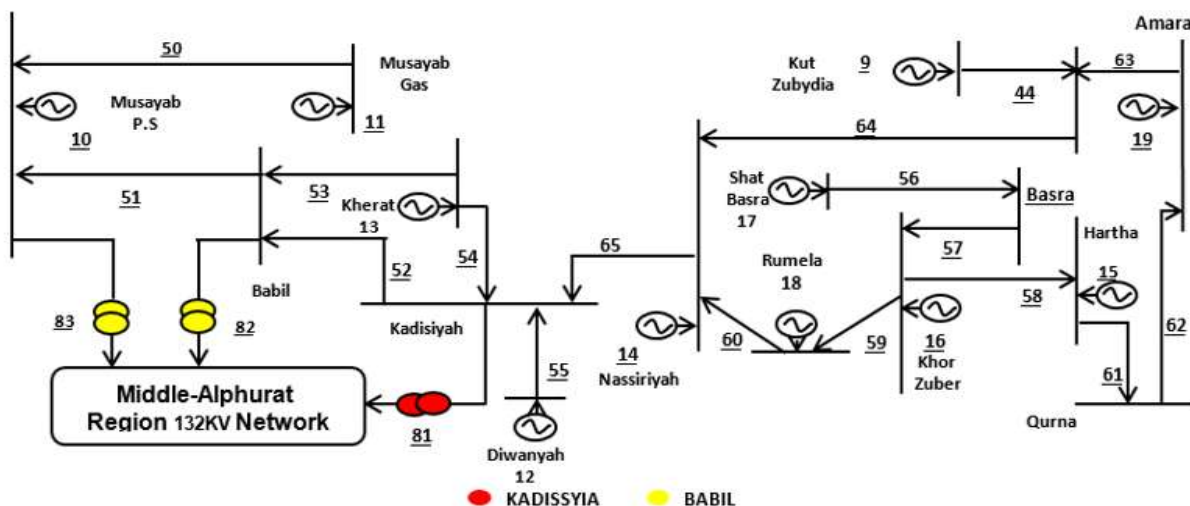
50
Musayab Gas
Musayab P.S
10
11
51
53
Kherat
13
54
52
Babil
Kadisiyah
83
82
Middle-Alphurat Region 132KV Network
81
55
Diwanyah
12
KADISSYIA
BABIL
65
Kut Zubydia
9
44
63
Amara
64
19
Shat Basra
17
56
Basra
57
Hartha
Rumela
18
15
58
14
Nassiriyah
60
59
16
Khor Zuber
62
61
Qurna